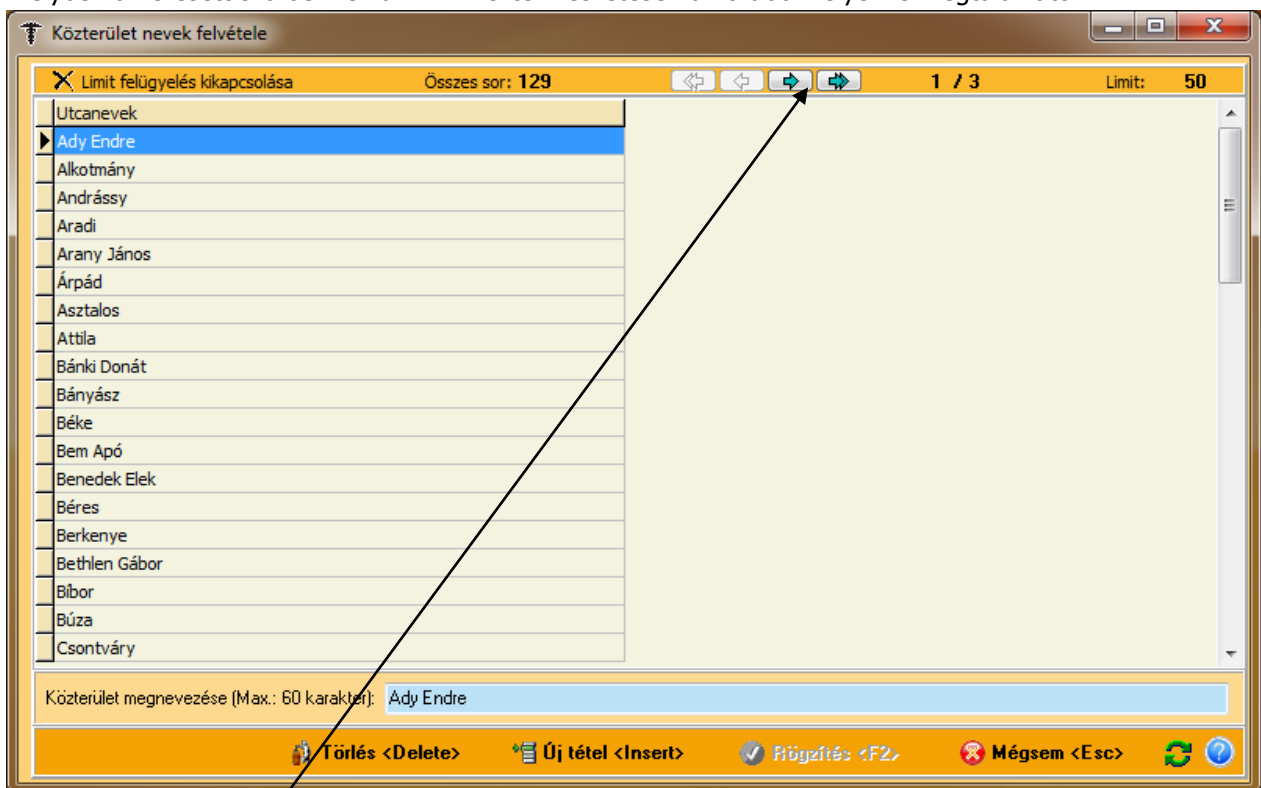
Közterület nevek felvétele

Limit felügyelés kikapcsolása Összes sor: 129 1 / 3 Limit: 50

| Utcanevek |
|---|
| Ady Endre |
| Alkotmány |
| Andrássy |
| Aradi |
| Arany János |
| Árpád |
| Asztalos |
| Attila |
| Bánki Donát |
| Bányász |
| Béke |
| Bem Apó |
| Benedek Elek |
| Béres |
| Berkenye |
| Bethlen Gábor |
| Bíbor |
| Búza |
| Csontváry |

Közterület megnevezése (Max.: 60 karakter): Ady Endre

Törlés <Delete> Új tétel <Insert> Rögzítés <F2> Mégsem <Esc>